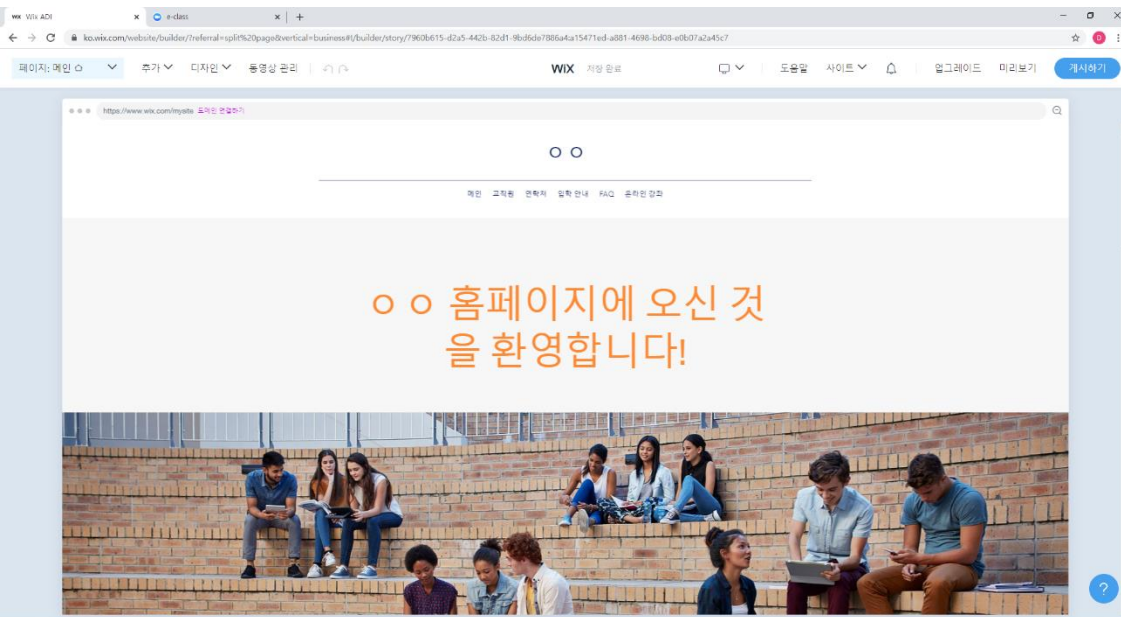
Wix ADI
e-class
ko.wix.com/website/builder/?referral=split%20page&vertical=business#!/builder/story/7960b615-d2a5-442b-82d1-9bd6de7886a4a15471ed-a881-4698-bd08-e0b07a2a45c7

페이지: 메인 ⌂
추가
디자인
동영상 관리
WiX 저장 완료
도움말
사이트
업그레이드
미리보기
게시하기

https://www.wix.com/mysite 도메인 연결하기

ㅇㅇ

메인 교직원 연락처 입학 안내 FAQ 온라인 강좌

ㅇㅇ 홈페이지에 오신 것을 환영합니다!

?